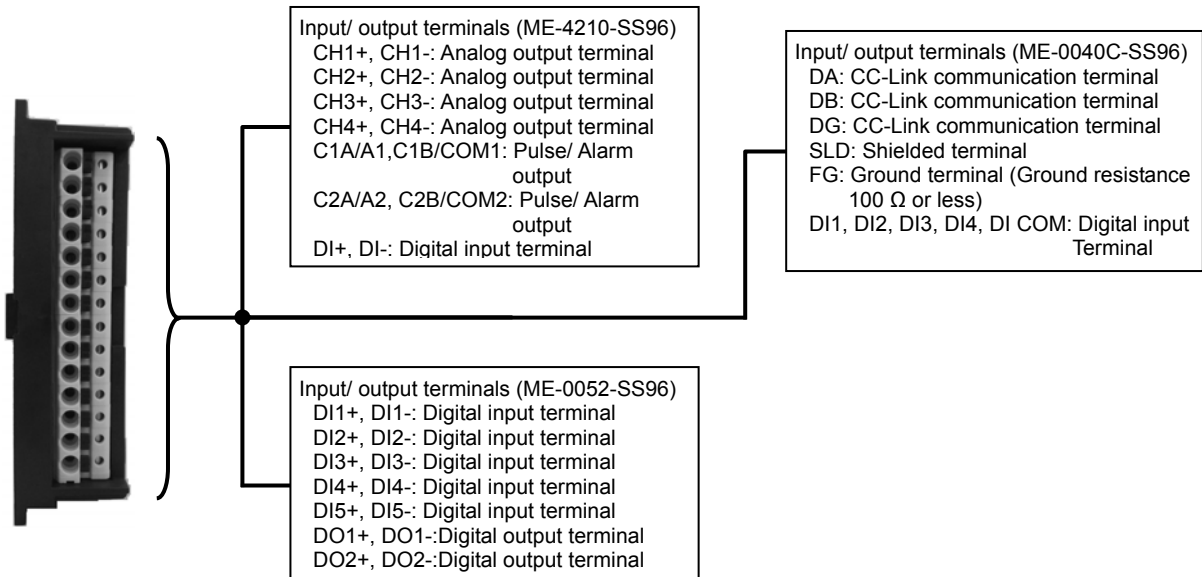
Input/ output terminals (ME-4210-SS96)
CH1+, CH1-: Analog output terminal
CH2+, CH2-: Analog output terminal
CH3+, CH3-: Analog output terminal
CH4+, CH4-: Analog output terminal
C1A/A1,C1B/COM1: Pulse/ Alarm output
C2A/A2, C2B/COM2: Pulse/ Alarm output
DI+, DI-: Digital input terminal

Input/ output terminals (ME-0040C-SS96)
DA: CC-Link communication terminal
DB: CC-Link communication terminal
DG: CC-Link communication terminal
SLD: Shielded terminal
FG: Ground terminal (Ground resistance 100 Ω or less)
DI1, DI2, DI3, DI4, DI COM: Digital input Terminal

Input/ output terminals (ME-0052-SS96)
DI1+, DI1-: Digital input terminal
DI2+, DI2-: Digital input terminal
DI3+, DI3-: Digital input terminal
DI4+, DI4-: Digital input terminal
DI5+, DI5-: Digital input terminal
DO1+, DO1-:Digital output terminal
DO2+, DO2-:Digital output terminal